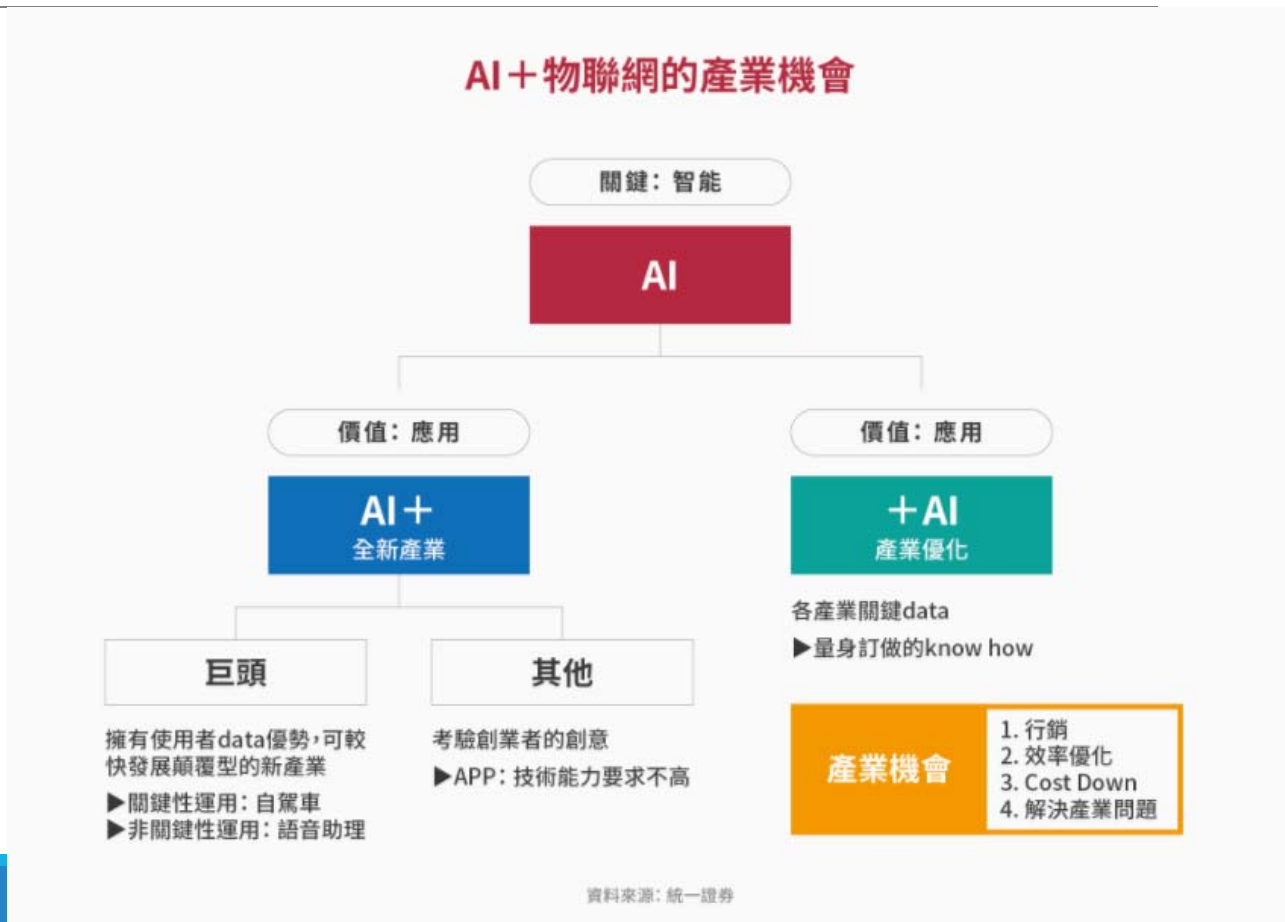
AI＋物聯網的產業機會

關鍵：智能

AI

價值：應用

AI＋
全新產業

價值：應用

＋AI
產業優化

巨頭

擁有使用者data優勢，可較快發展顛覆型的新產業

▶關鍵性運用：自駕車
▶非關鍵性運用：語音助理

其他

考驗創業者的創意

▶APP：技術能力要求不高

各產業關鍵data
▶量身訂做的know how

產業機會

1. 行銷
2. 效率優化
3. Cost Down
4. 解決產業問題

資料來源：統一證券